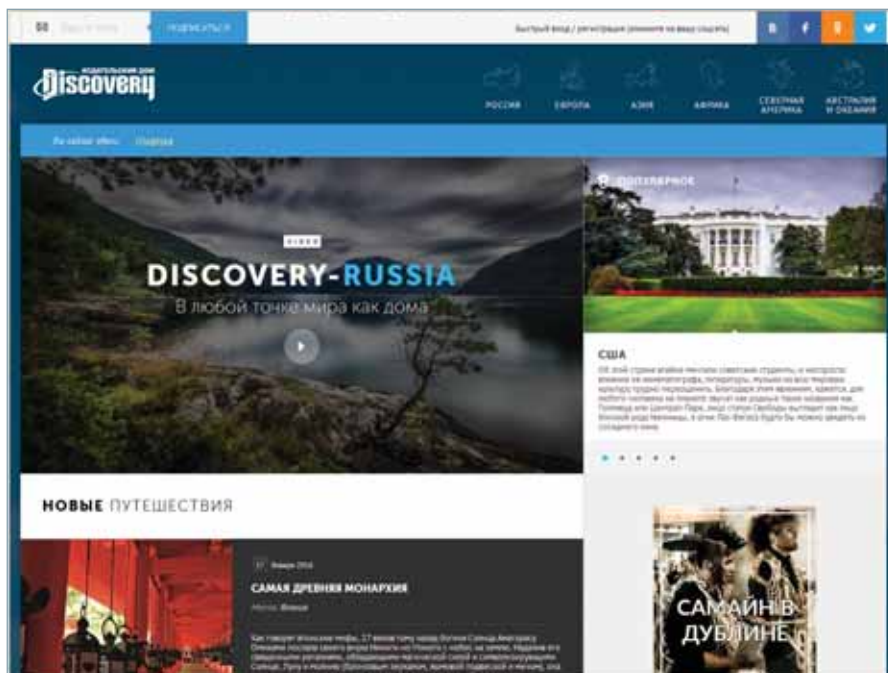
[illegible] ПОДПИСАТЬСЯ

Быстрый вход / регистрация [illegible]

B f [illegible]

ИЗДАТЕЛЬСКИЙ ДОМ Discovery

РОССИЯ ЕВРОПА АЗИЯ АФРИКА СЕВЕРНАЯ АМЕРИКА АВСТРАЛИЯ И ОКЕАНИЯ

Вы сейчас здесь: Главная

ПОПУЛЯРНОЕ

VIDEO

DISCOVERY-RUSSIA

В любой точке мира как дома

США

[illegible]

НОВЫЕ ПУТЕШЕСТВИЯ

17 Января 2016

САМАЯ ДРЕВНЯЯ МОНАРХИЯ

Место: Япония

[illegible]

САМАЙН В ДУБЛИНЕ